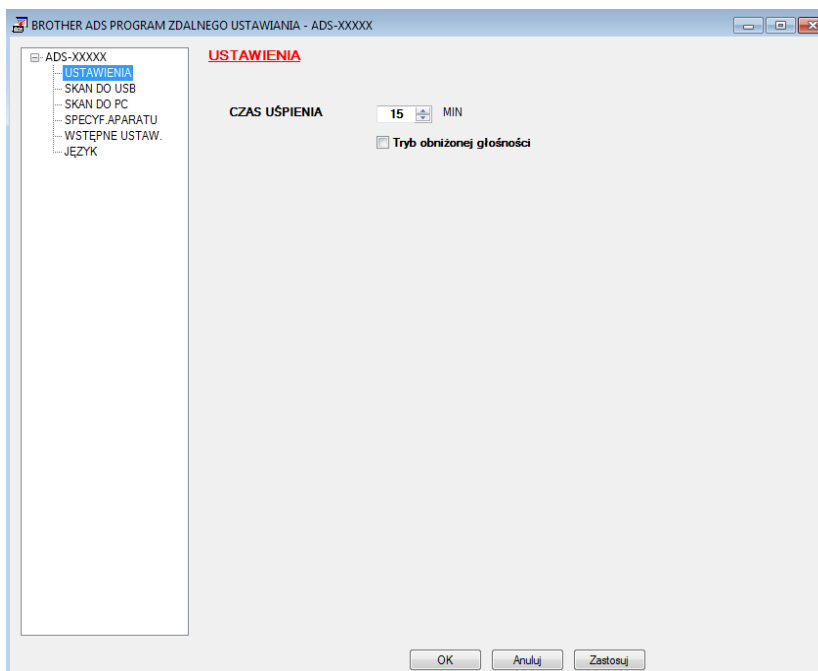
BROTHER ADS PROGRAM ZDALNEGO USTAWIANIA - ADS-XXXXX

ADS-XXXXX
USTAWIENIA
SKAN DO USB
SKAN DO PC
SPECYF.APARATU
WSTĘPNE USTAW.
JĘZYK

USTAWIENIA

CZAS UŚPIENIA 15 MIN

Tryb obniżonej głośności

OK Anuluj Zastosuj